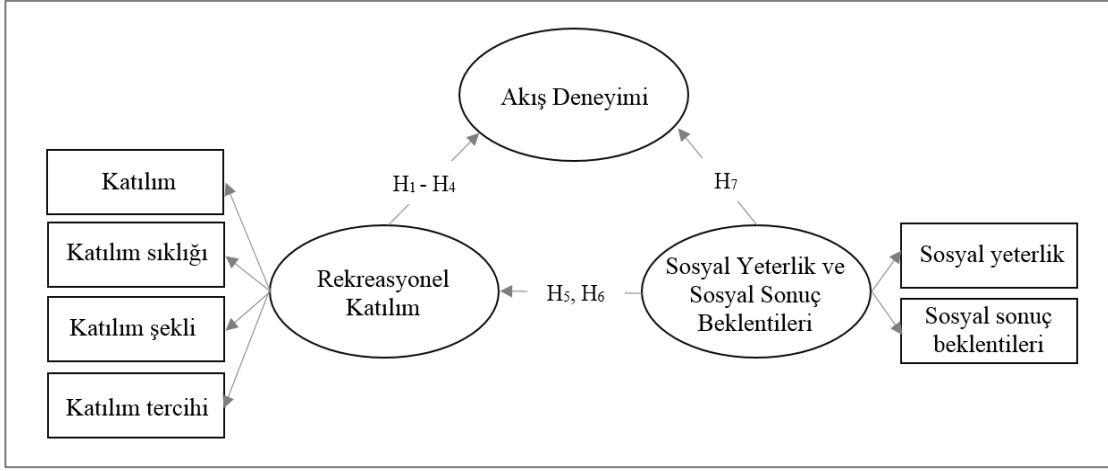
Akış Deneyimi

$H_1$ - $H_4$

$H_7$

Katılım

Katılım sıklığı

Katılım şekli

Katılım tercihi

Rekreasyonel Katılım

$H_5$, $H_6$

Sosyal Yeterlik ve Sosyal Sonuç Beklentileri

Sosyal yeterlik

Sosyal sonuç beklentileri